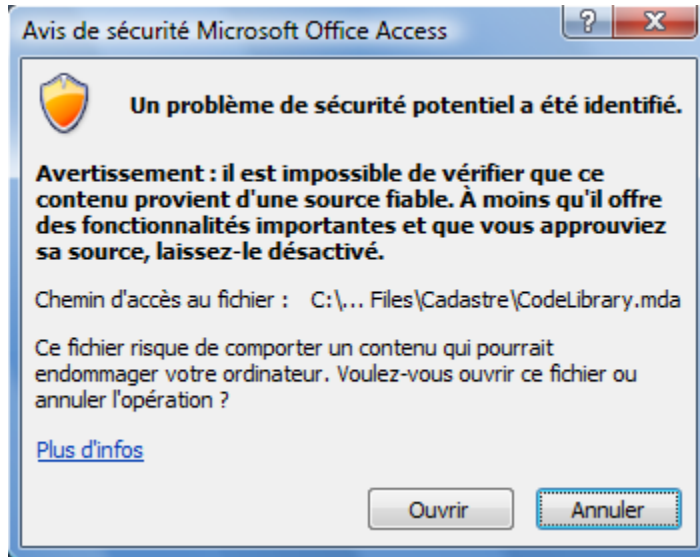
Avis de sécurité Microsoft Office Access

?

X

Un problème de sécurité potentiel a été identifié.

Avertissement : il est impossible de vérifier que ce contenu provient d'une source fiable. À moins qu'il offre des fonctionnalités importantes et que vous approuviez sa source, laissez-le désactivé.

Chemin d'accès au fichier : C:\... Files\Cadastre\CodeLibrary.mda

Ce fichier risque de comporter un contenu qui pourrait endommager votre ordinateur. Voulez-vous ouvrir ce fichier ou annuler l'opération ?

Plus d'infos

Ouvrir

Annuler